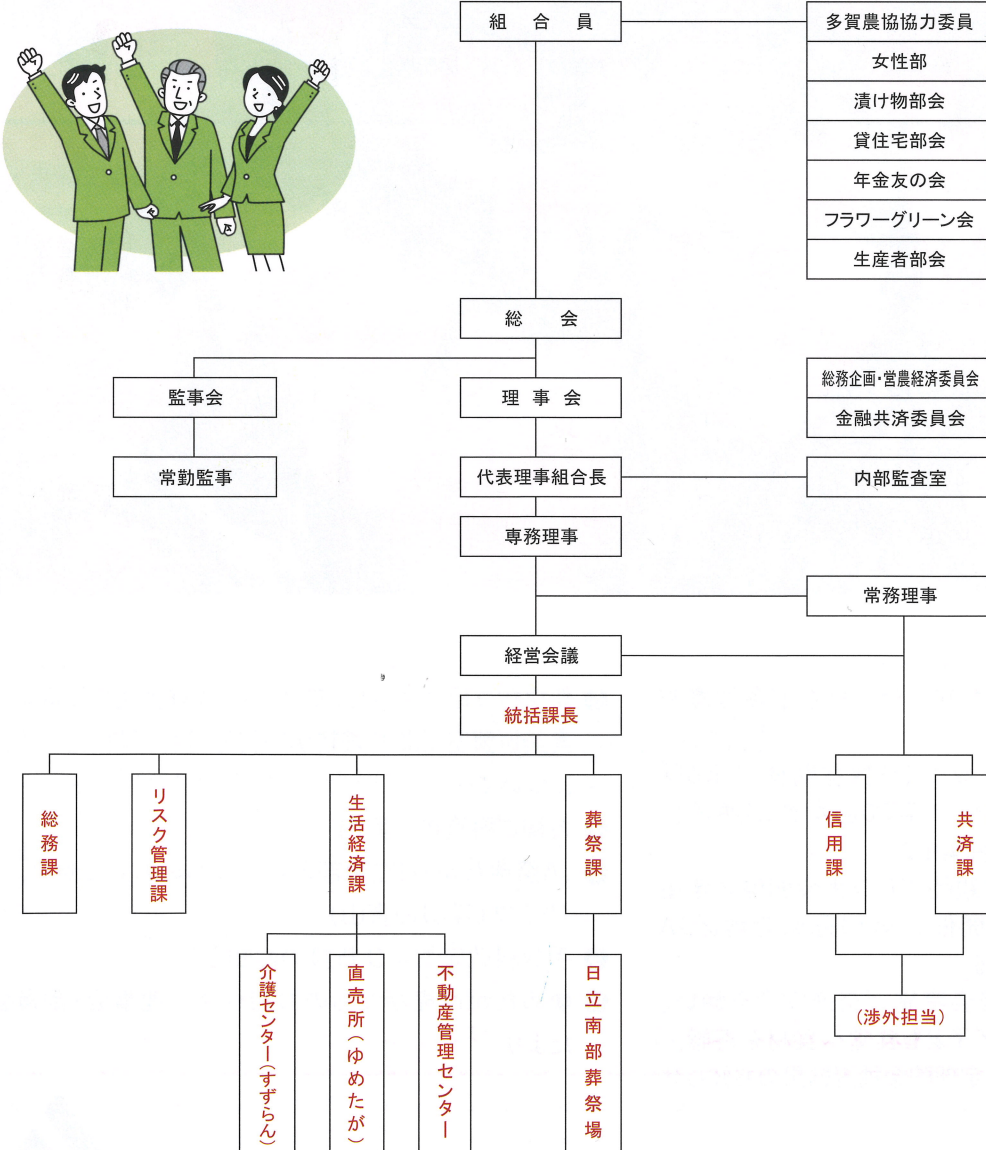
組合員

多賀農協協力委員
女性部
漬け物部会
貸住宅部会
年金友の会
フラワーグリーン会
生産者部会

総会

監事会
理事会

総務企画・営農経済委員会
金融共済委員会

常勤監事
代表理事組合長
内部監査室

専務理事

常務理事

経営会議

統括課長

総務課
リスク管理課
生活経済課
葬祭課
信用課
共済課

介護センター(すずらん)
直売所(ゆめたが)
不動産管理センター
日立南部葬祭場

(渉外担当)